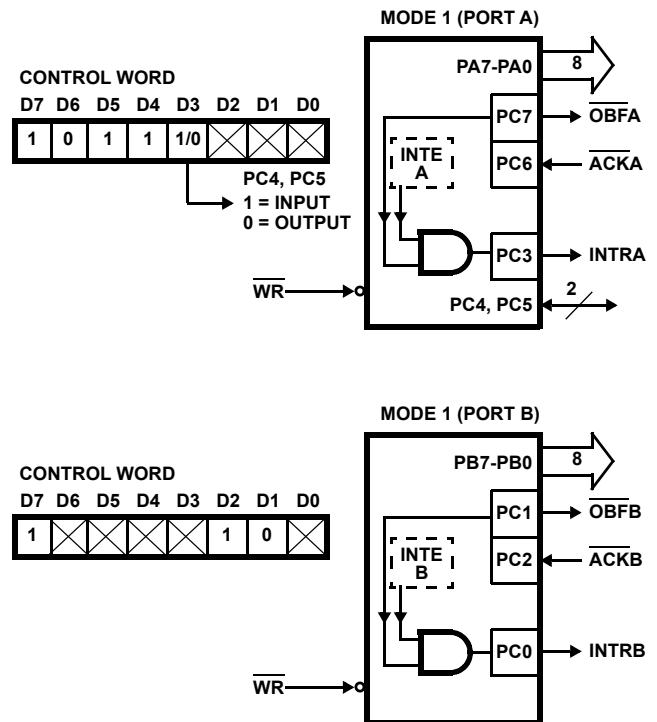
MODE 1 (PORT A)

CONTROL WORD

| D7 | D6 | D5 | D4 | D3 | D2 | D1 | D0 |
|---|---|---|---|---|---|---|---|
| 1 | 0 | 1 | 1 | 1/0 | | | |

PC4, PC5
1 = INPUT
0 = OUTPUT

PA7-PA0
8
PC7
$\overline{OBFA}$
INTE A
PC6
$\overline{ACKA}$
PC3
INTRA
$\overline{WR}$
PC4, PC5
2

MODE 1 (PORT B)

CONTROL WORD

| D7 | D6 | D5 | D4 | D3 | D2 | D1 | D0 |
|---|---|---|---|---|---|---|---|
| 1 | | | | | 1 | 0 | |

PB7-PB0
8
PC1
$\overline{OBFB}$
INTE B
PC2
$\overline{ACKB}$
PC0
INTRB
$\overline{WR}$